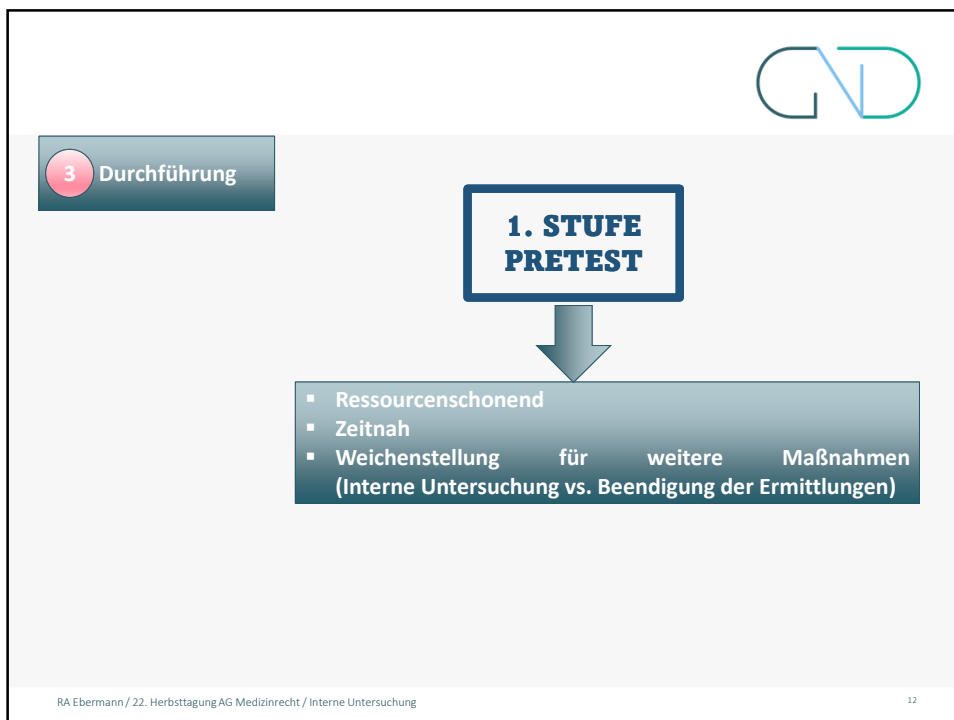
3 Durchführung

1. STUFE
PRETEST

- Ressourcenschonend
- Zeitnah
- Weichenstellung für weitere Maßnahmen (Interne Untersuchung vs. Beendigung der Ermittlungen)

RA Ebermann / 22. Herbsttagung AG Medizinrecht / Interne Untersuchung

12